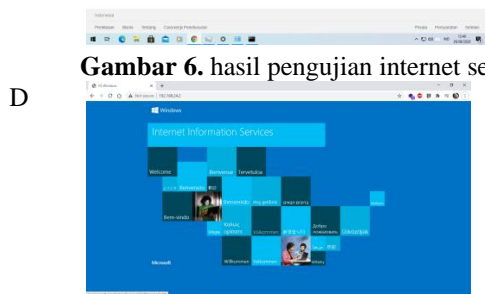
Gambar 6. hasil pengujian internet se

D

Windows

Internet Information Services

Welcome

Bienvenue

Tervetuloa

Benvenuto

Bienvenido

Bem-vindo

Vítejte

Willkommen

Välkommen

Velkommen

Witamy

Üdvözöljük

Microsoft